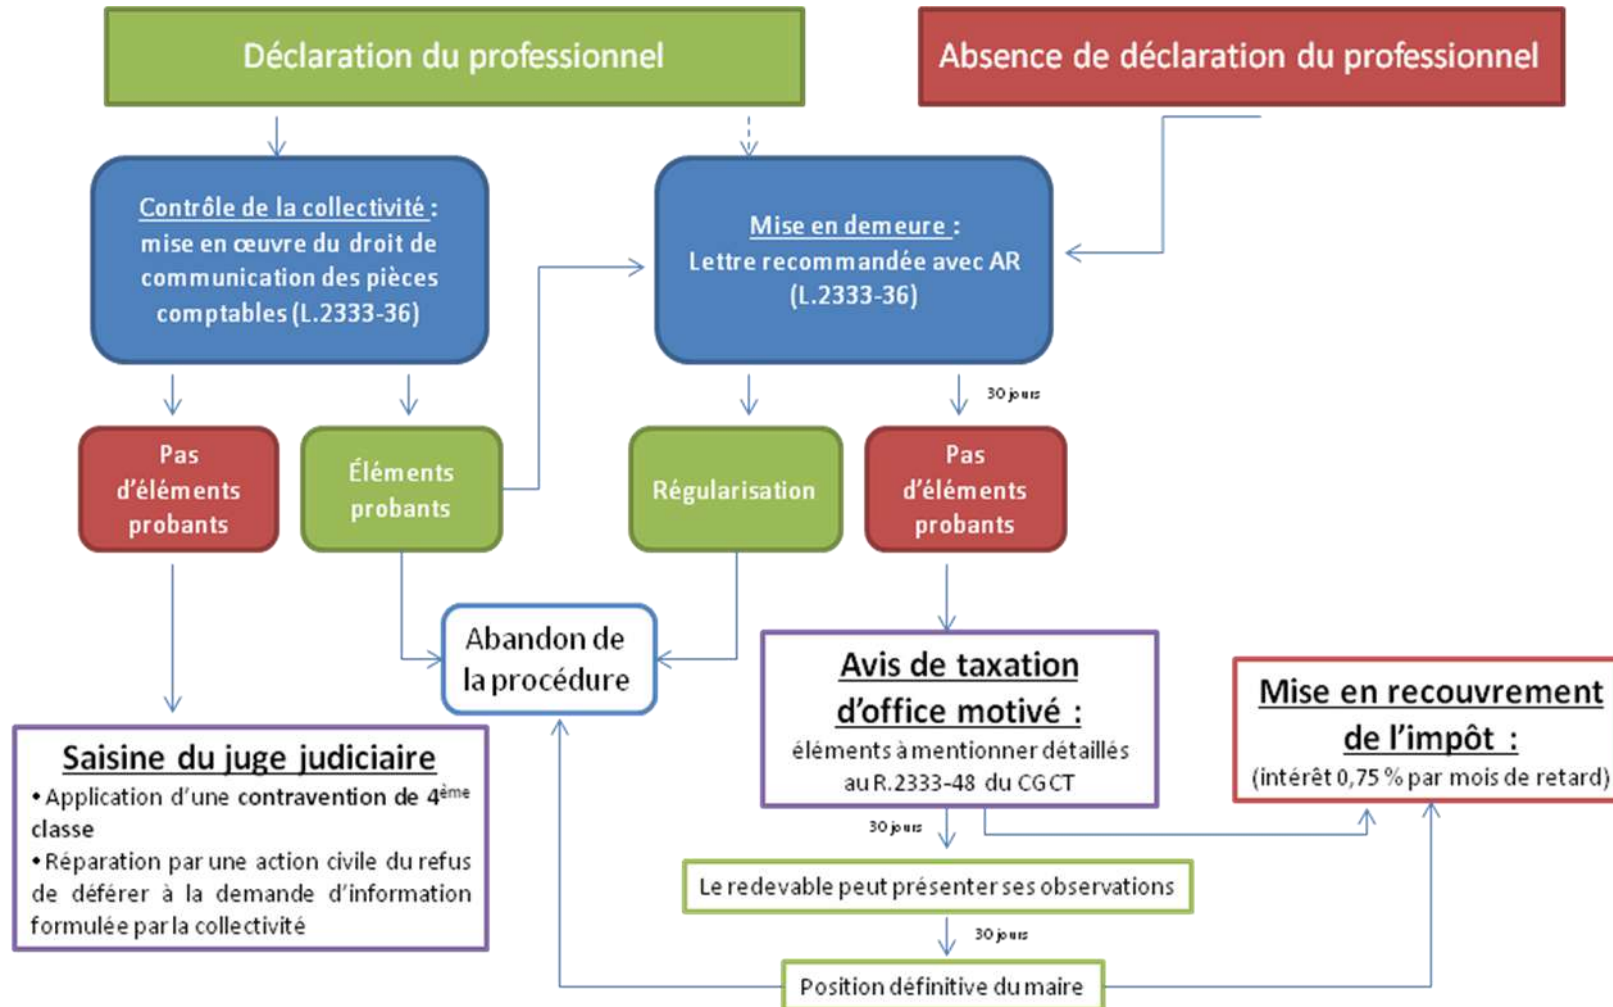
Déclaration du professionnel

Absence de déclaration du professionnel

Contrôle de la collectivité : mise en œuvre du droit de communication des pièces comptables (L.2333-36)

Mise en demeure : Lettre recommandée avec AR (L.2333-36)

30 jours

Pas d'éléments probants

Éléments probants

Régularisation

Pas d'éléments probants

Abandon de la procédure

Avis de taxation d'office motivé : éléments à mentionner détaillés au R.2333-48 du CGCT

Mise en recouvrement de l'impôt : (intérêt 0,75 % par mois de retard)

Saisine du juge judiciaire

• Application d'une contravention de $4^{ème}$ classe

• Réparation par une action civile du refus de déférer à la demande d'information formulée par la collectivité

30 jours

Le redevable peut présenter ses observations

30 jours

Position définitive du maire